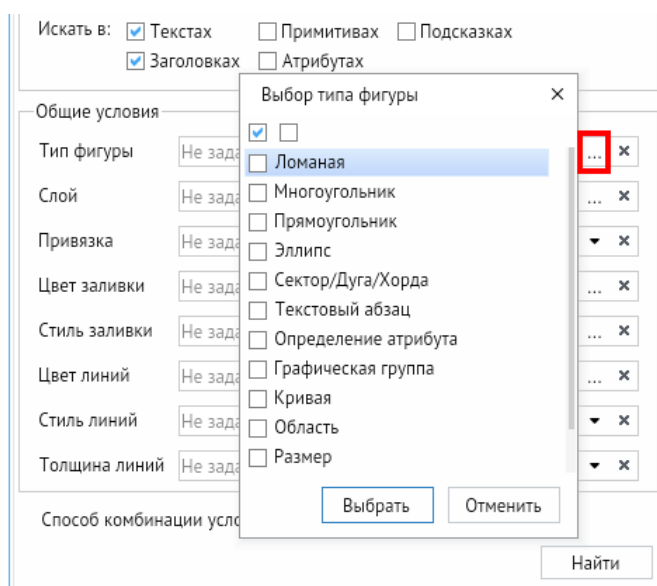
Искать в: Текстах Примитивах Подсказках
Заголовках Атрибутах

Общие условия

Тип фигуры Не зада ... ×
Слой Не зада ... ×
Привязка Не зада ×
Цвет заливки Не зада ... ×
Стиль заливки Не зада ... ×
Цвет линий Не зада ... ×
Стиль линий Не зада ×
Толщина линий Не зада ×

Способ комбинации усло

Найти

Выбор типа фигуры ×

Ломаная
Многоугольник
Прямоугольник
Эллипс
Сектор/Дуга/Хорда
Текстовый абзац
Определение атрибута
Графическая группа
Кривая
Область
Размер

Выбрать Отменить